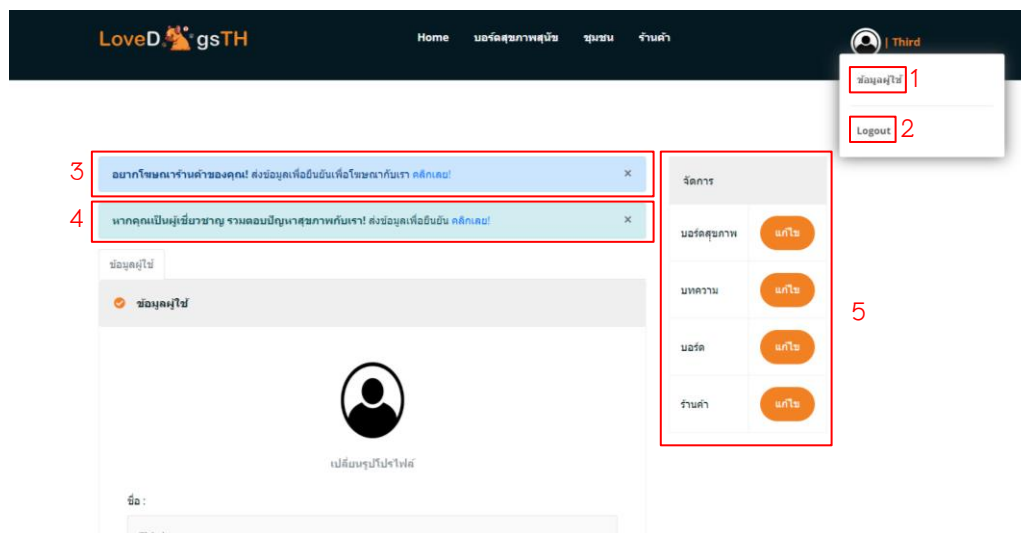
LoveDogsTH

Home บอร์ดสุขภาพสุนัข ชุมชน ร้านค้า

| Third

ข้อมูลผู้ใช้ 1

Logout 2

3 อยากโฆษณาร้านค้าของคุณ! ส่งข้อมูลเพื่อยืนยันเพื่อโฆษณากับเรา คลิกเลย! ×

4 หากคุณเป็นผู้เชี่ยวชาญ รวมตอบปัญหาสุขภาพกับเรา! ส่งข้อมูลเพื่อยืนยัน คลิกเลย! ×

ข้อมูลผู้ใช้

ข้อมูลผู้ใช้

เปลี่ยนรูปโปรไฟล์

ชื่อ :

| จัดการ | |
|---|---|
| บอร์ดสุขภาพ | แก้ไข |
| บทความ | แก้ไข |
| บอร์ด | แก้ไข |
| ร้านค้า | แก้ไข |

5